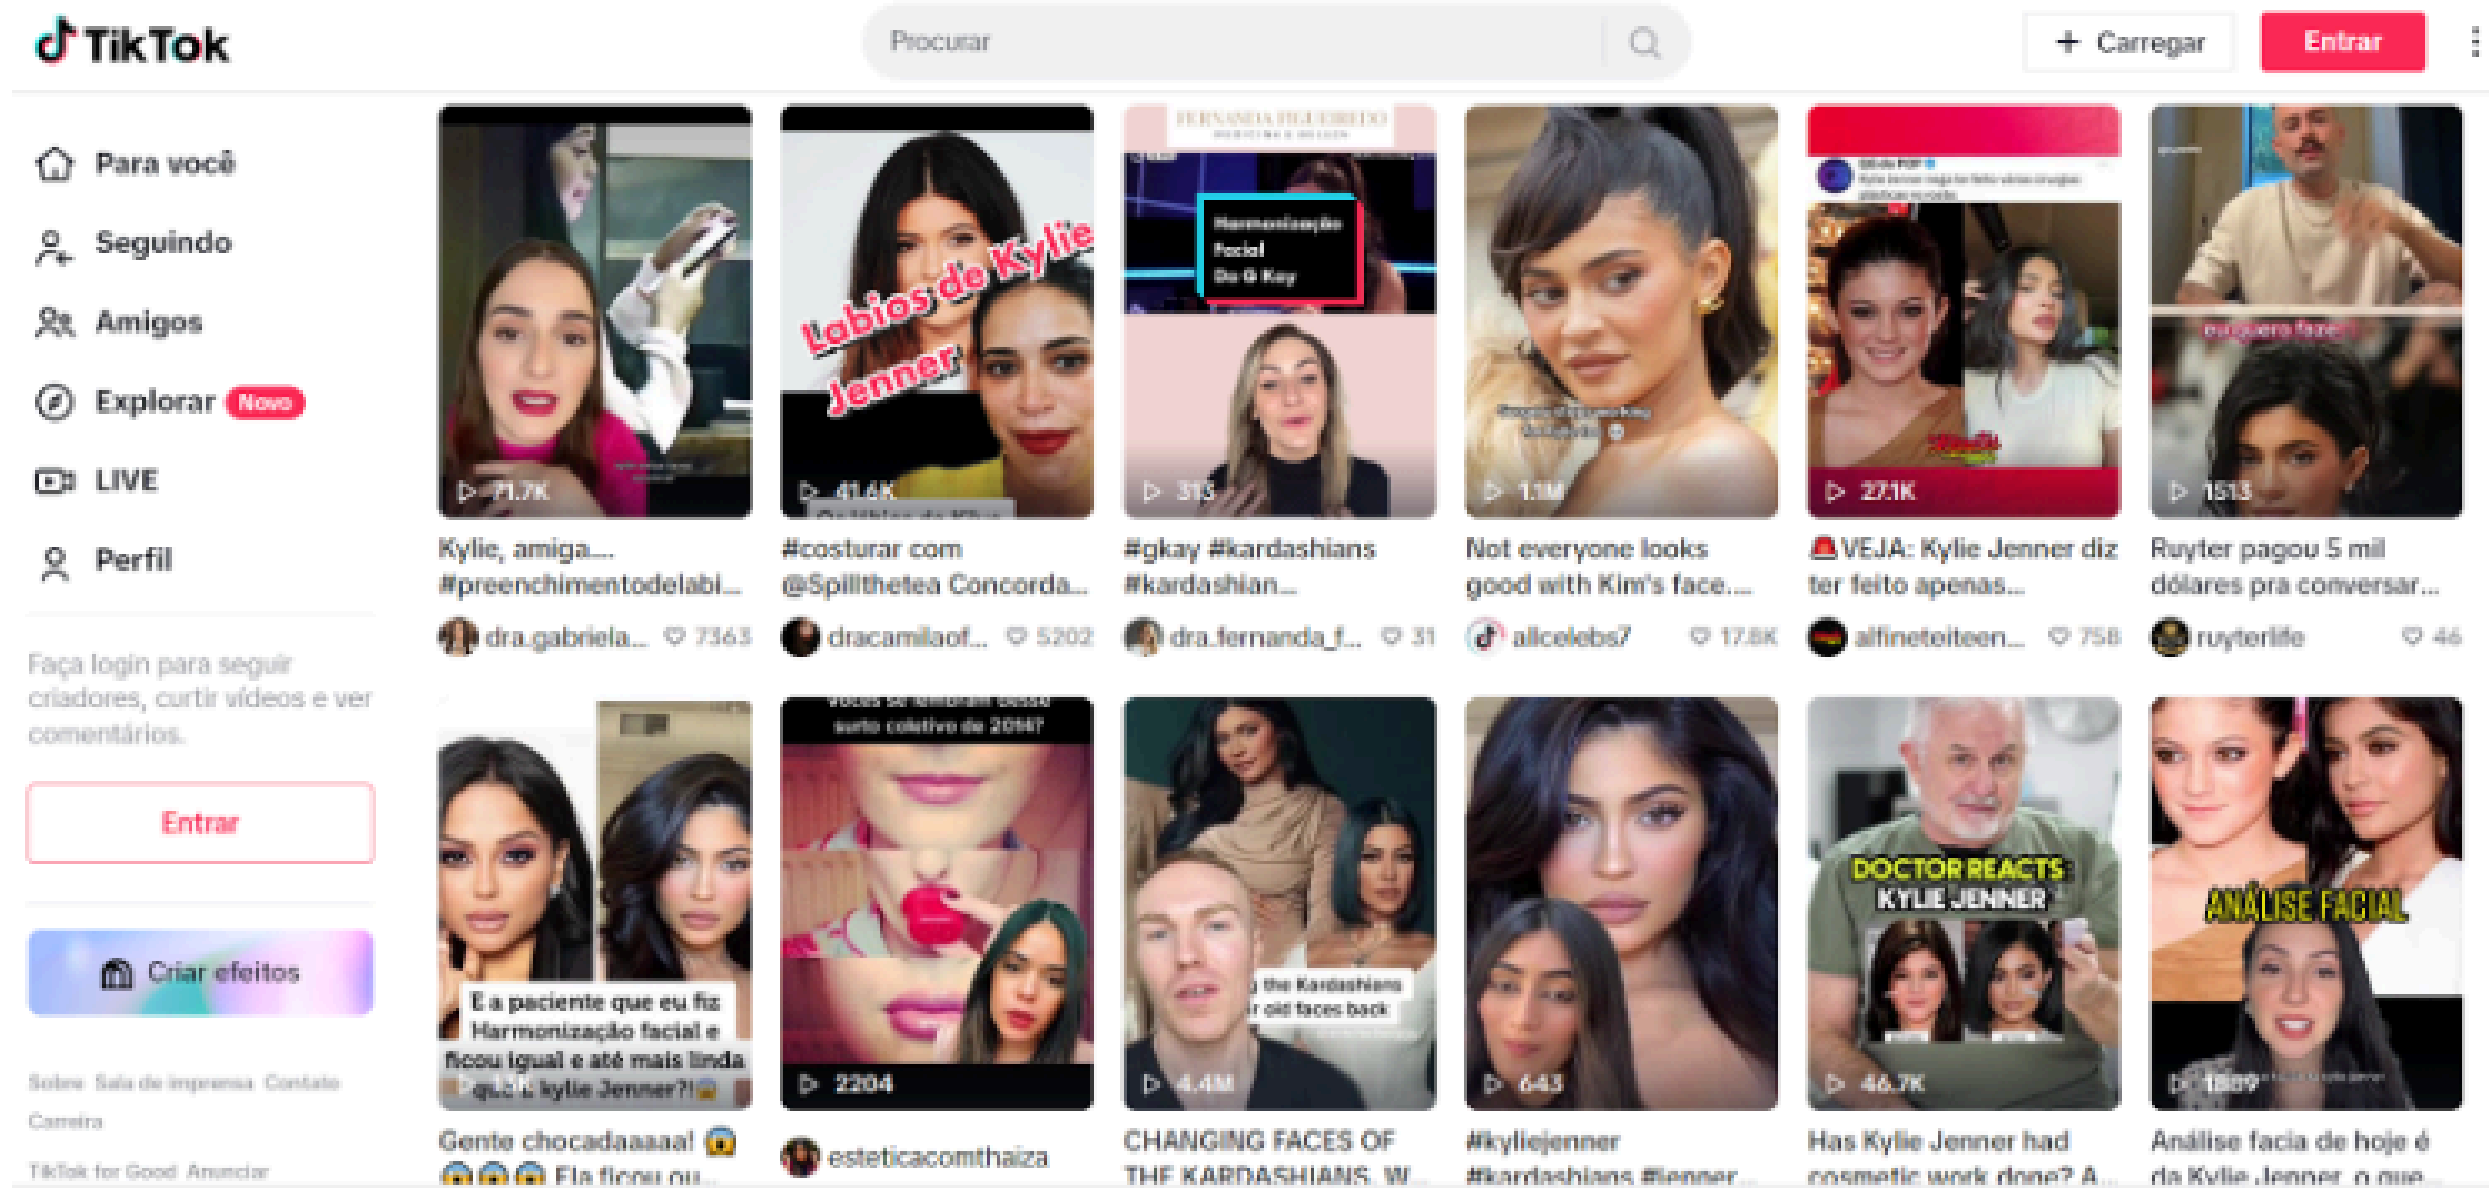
TikTok

Procurar

+ Carregar

Entrar

Para você

Seguindo

Amigos

Explorar Novo

LIVE

Perfil

Faça login para seguir criadores, curtir vídeos e ver comentários.

Entrar

Criar efeitos

Sobre Sala de imprensa Contato

Carreira

TikTok for Good Anunciar

71.7K

Kylie, amiga... #preenchimentodelabi...

dra.gabriela... 7363

Labios de Kylie Jenner

41.6K

#costurar com @Spillthetea Concorda...

dracamilaof... 5202

FERNANDA FIGUEIREDO

Harmonização Facial Da G Kay

313

#gkay #kardashians #kardashian...

dra.fernanda_f... 31

1.1M

Not everyone looks good with Kim's face....

allcelebs7 17.8K

27.1K

🚨VEJA: Kylie Jenner diz ter feito apenas...

alfineteiteen... 758

eu queria fazer

1513

Ruyter pagou 5 mil dólares pra conversar...

ruyterlife 46

E a paciente que eu fiz Harmonização facial e ficou igual e até mais linda que a kylie Jenner?!😱

Gente chocadaaaaa! 😱 😱😱😱 Ela ficou ou...

vocês se lembram desse surto coletivo de 2016?

2204

esteticacomthaiza

the Kardashians old faces back

4.4M

CHANGING FACES OF THE KARDASHIANS. W...

643

#kyliejenner #kardashians #jenner...

DOCTOR REACTS KYLIE JENNER

46.7K

Has Kylie Jenner had cosmetic work done? A...

ANÁLISE FACIAL

1809

Análise facia de hoje é da Kylie Jenner, o que...